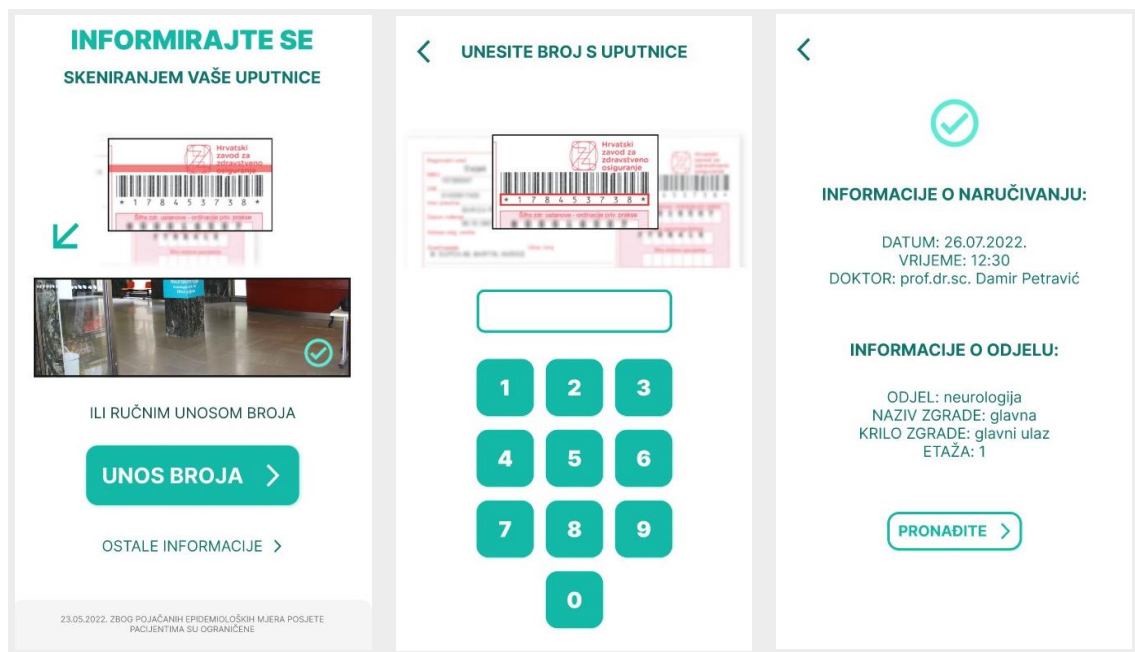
INFORMIRAJTE SE

SKENIRANJEM VAŠE UPUTNICE

Hrvatski zavod za zdravstveno osiguranje

* 1 7 8 4 5 3 7 3 8 *

Šifra zdr. ustanove - ordinacije prim. prakse

ILI RUČNIM UNOSOM BROJA

UNOS BROJA >

OSTALE INFORMACIJE >

23.05.2022. ZBOG POJAČANIH EPIDEMIOLOŠKIH MJERA POSJETE PACIJENTIMA SU OGRANIČENE

<

UNESITE BROJ S UPUTNICE

Hrvatski zavod za zdravstveno osiguranje

* 1 7 8 4 5 3 7 3 8 *

1 2 3
4 5 6
7 8 9
0

<

INFORMACIJE O NARUČIVANJU:

DATUM: 26.07.2022.
VRIJEME: 12:30
DOKTOR: prof.dr.sc. Damir Petravić

INFORMACIJE O ODJELU:

ODJEL: neurologija
NAZIV ZGRADE: glavna
KRILO ZGRADE: glavni ulaz
ETAŽA: 1

PRONAĐITE >